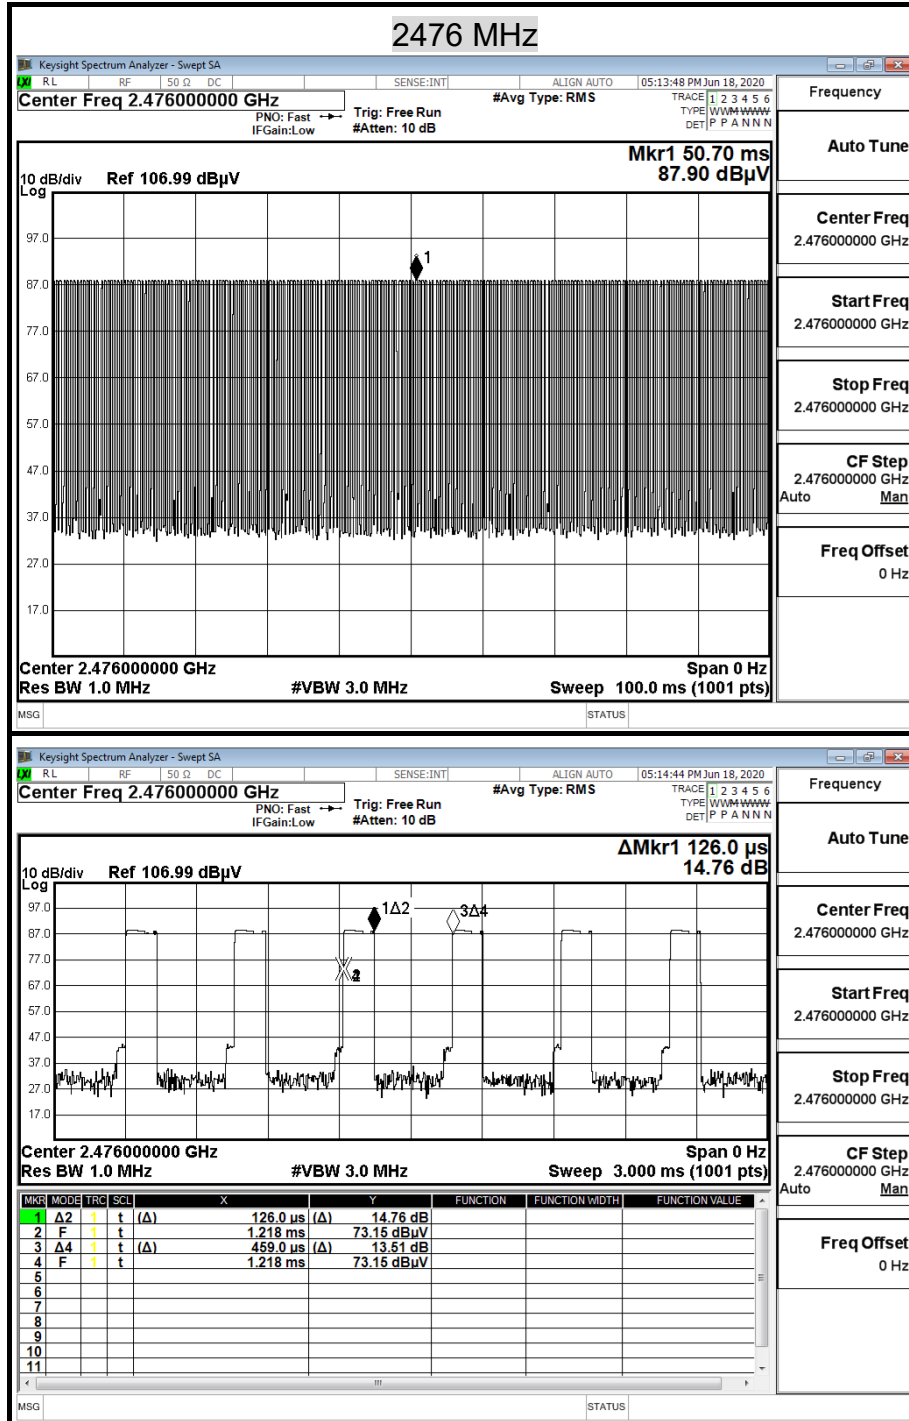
2476 MHz

Keysight Spectrum Analyzer - Swept SA
RL RF 50 Ω DC SENSE:INT ALIGN AUTO 05:13:48 PM Jun 18, 2020
Center Freq 2.476000000 GHz
PNO: Fast IFGain:Low
Trig: Free Run #Atten: 10 dB
#Avg Type: RMS
TRACE 1 2 3 4 5 6
TYPE WWWWWW
DET P P A N N N
Frequency

Mkr1 50.70 ms
87.90 dBµV
10 dB/div Ref 106.99 dBµV
Log
97.0
87.0
77.0
67.0
57.0
47.0
37.0
27.0
17.0
1
Center 2.476000000 GHz
Res BW 1.0 MHz
#VBW 3.0 MHz
Span 0 Hz
Sweep 100.0 ms (1001 pts)
MSG STATUS

Auto Tune
Center Freq
2.476000000 GHz
Start Freq
2.476000000 GHz
Stop Freq
2.476000000 GHz
CF Step
2.476000000 GHz
Auto Man
Freq Offset
0 Hz

Keysight Spectrum Analyzer - Swept SA
RL RF 50 Ω DC SENSE:INT ALIGN AUTO 05:14:44 PM Jun 18, 2020
Center Freq 2.476000000 GHz
PNO: Fast IFGain:Low
Trig: Free Run #Atten: 10 dB
#Avg Type: RMS
TRACE 1 2 3 4 5 6
TYPE WWWWWW
DET P P A N N N
Frequency

ΔMkr1 126.0 µs
14.76 dB
10 dB/div Ref 106.99 dBµV
Log
97.0
87.0
77.0
67.0
57.0
47.0
37.0
27.0
17.0
1Δ2
3Δ4
X2
Center 2.476000000 GHz
Res BW 1.0 MHz
#VBW 3.0 MHz
Span 0 Hz
Sweep 3.000 ms (1001 pts)

| MKR | MODE | TRC | SCL | X | | Y | | FUNCTION | FUNCTION WIDTH | FUNCTION VALUE |
|---|---|---|---|---|---|---|---|---|---|---|
| 1 | Δ2 | 1 | t | (Δ) | 126.0 µs | (Δ) | 14.76 dB | | | |
| 2 | F | 1 | t | | 1.218 ms | | 73.15 dBµV | | | |
| 3 | Δ4 | 1 | t | (Δ) | 459.0 µs | (Δ) | 13.51 dB | | | |
| 4 | F | 1 | t | | 1.218 ms | | 73.15 dBµV | | | |
| 5 | | | | | | | | | | |
| 6 | | | | | | | | | | |
| 7 | | | | | | | | | | |
| 8 | | | | | | | | | | |
| 9 | | | | | | | | | | |
| 10 | | | | | | | | | | |
| 11 | | | | | | | | | | |

MSG STATUS

Auto Tune
Center Freq
2.476000000 GHz
Start Freq
2.476000000 GHz
Stop Freq
2.476000000 GHz
CF Step
2.476000000 GHz
Auto Man
Freq Offset
0 Hz